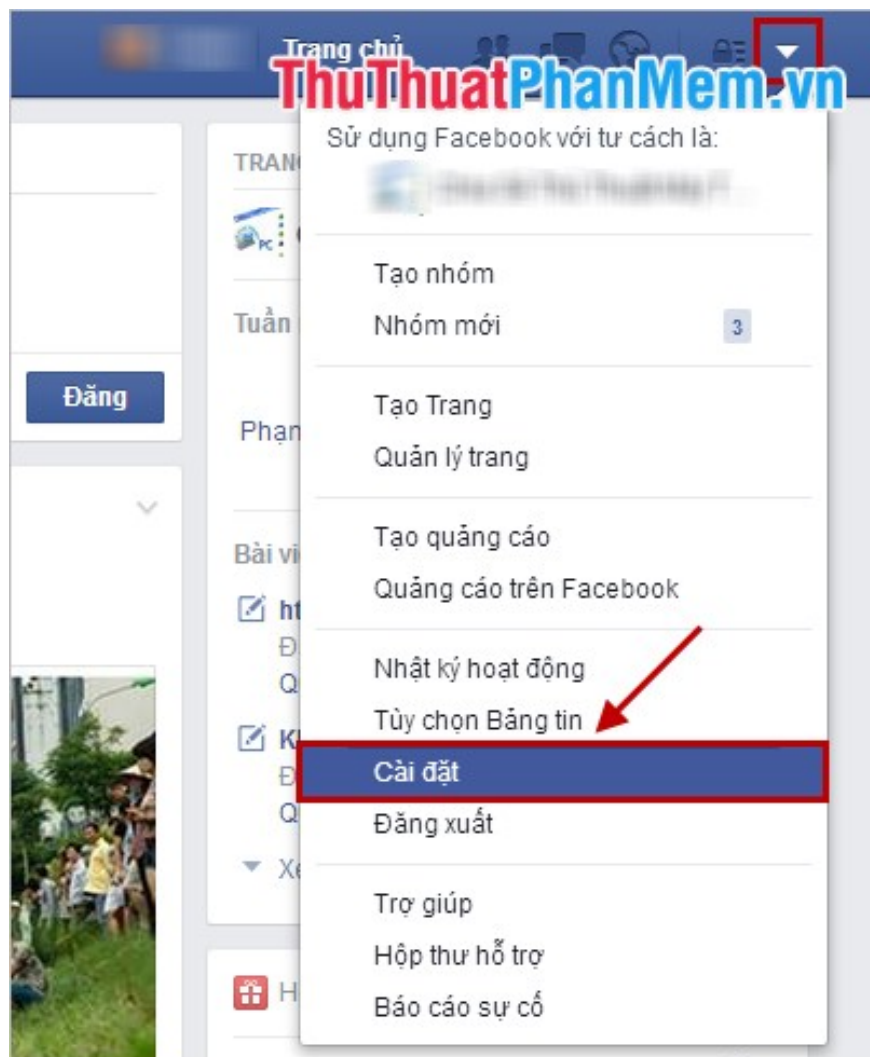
Trang chủ

ThuThuatPhanMem.vn

Sử dụng Facebook với tư cách là:

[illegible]

Tạo nhóm

Nhóm mới 3

Tạo Trang

Quản lý trang

Tạo quảng cáo

Quảng cáo trên Facebook

Nhật ký hoạt động

Tùy chọn Bảng tin

Cài đặt

Đăng xuất

Trợ giúp

Hộp thư hỗ trợ

Báo cáo sự cố

Đăng

TRANG

Tuần

Phan

Bài vi

ht

Đ

Q

Ki

Đ

Q

Xe

H